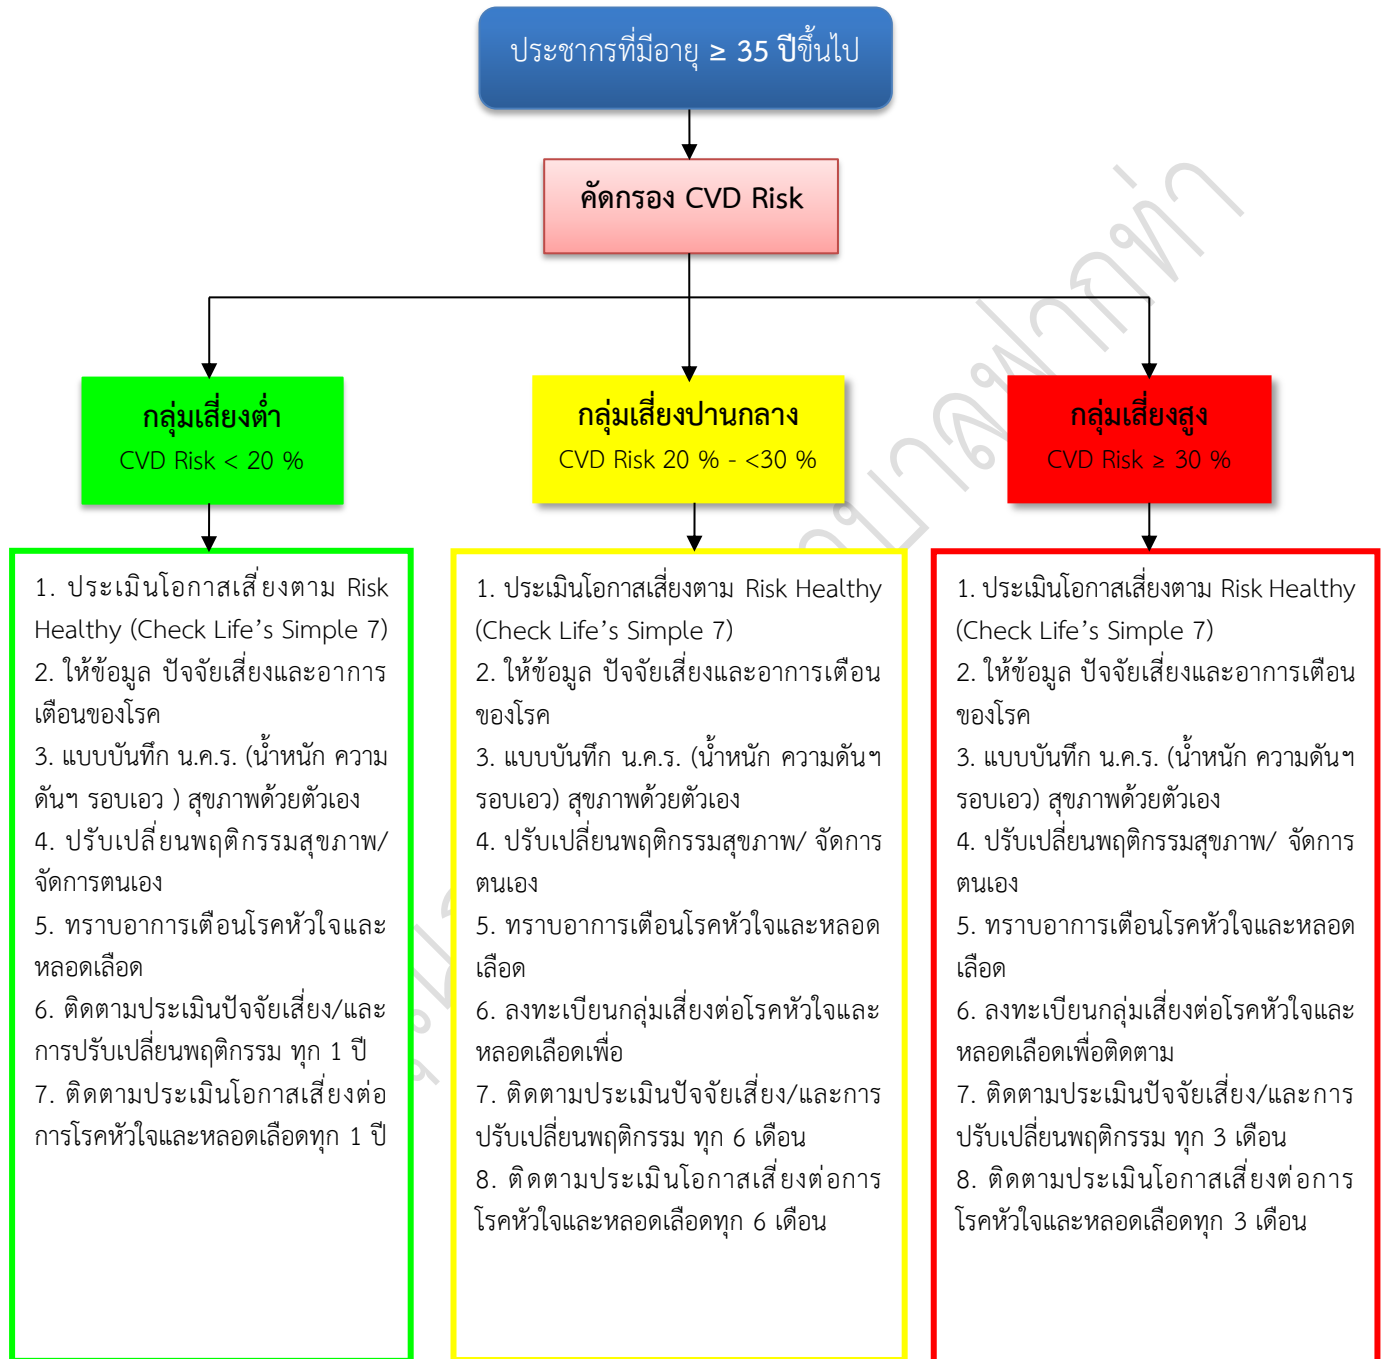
ประชากรที่มีอายุ $\geq$ 35 ปีขึ้นไป

คัดกรอง CVD Risk

กลุ่มเสี่ยงต่ำ
CVD Risk < 20 %

กลุ่มเสี่ยงปานกลาง
CVD Risk 20 % - <30 %

กลุ่มเสี่ยงสูง
CVD Risk $\geq$ 30 %

1. ประเมินโอกาสเสี่ยงตาม Risk Healthy (Check Life's Simple 7)
2. ให้ข้อมูล ปัจจัยเสี่ยงและอาการเตือนของโรค
3. แบบบันทึก น.ค.ร. (น้ำหนัก ความดันฯ รอบเอว ) สุขภาพด้วยตัวเอง
4. ปรับเปลี่ยนพฤติกรรมสุขภาพ/ จัดการตนเอง
5. ทราบอาการเตือนโรคหัวใจและหลอดเลือด
6. ติดตามประเมินปัจจัยเสี่ยง/และการปรับเปลี่ยนพฤติกรรม ทุก 1 ปี
7. ติดตามประเมินโอกาสเสี่ยงต่อการโรคหัวใจและหลอดเลือดทุก 1 ปี

1. ประเมินโอกาสเสี่ยงตาม Risk Healthy (Check Life's Simple 7)
2. ให้ข้อมูล ปัจจัยเสี่ยงและอาการเตือนของโรค
3. แบบบันทึก น.ค.ร. (น้ำหนัก ความดันฯ รอบเอว) สุขภาพด้วยตัวเอง
4. ปรับเปลี่ยนพฤติกรรมสุขภาพ/ จัดการตนเอง
5. ทราบอาการเตือนโรคหัวใจและหลอดเลือด
6. ลงทะเบียนกลุ่มเสี่ยงต่อโรคหัวใจและหลอดเลือดเพื่อ
7. ติดตามประเมินปัจจัยเสี่ยง/และการปรับเปลี่ยนพฤติกรรม ทุก 6 เดือน
8. ติดตามประเมินโอกาสเสี่ยงต่อการโรคหัวใจและหลอดเลือดทุก 6 เดือน

1. ประเมินโอกาสเสี่ยงตาม Risk Healthy (Check Life's Simple 7)
2. ให้ข้อมูล ปัจจัยเสี่ยงและอาการเตือนของโรค
3. แบบบันทึก น.ค.ร. (น้ำหนัก ความดันฯ รอบเอว) สุขภาพด้วยตัวเอง
4. ปรับเปลี่ยนพฤติกรรมสุขภาพ/ จัดการตนเอง
5. ทราบอาการเตือนโรคหัวใจและหลอดเลือด
6. ลงทะเบียนกลุ่มเสี่ยงต่อโรคหัวใจและหลอดเลือดเพื่อติดตาม
7. ติดตามประเมินปัจจัยเสี่ยง/และการปรับเปลี่ยนพฤติกรรม ทุก 3 เดือน
8. ติดตามประเมินโอกาสเสี่ยงต่อการโรคหัวใจและหลอดเลือดทุก 3 เดือน